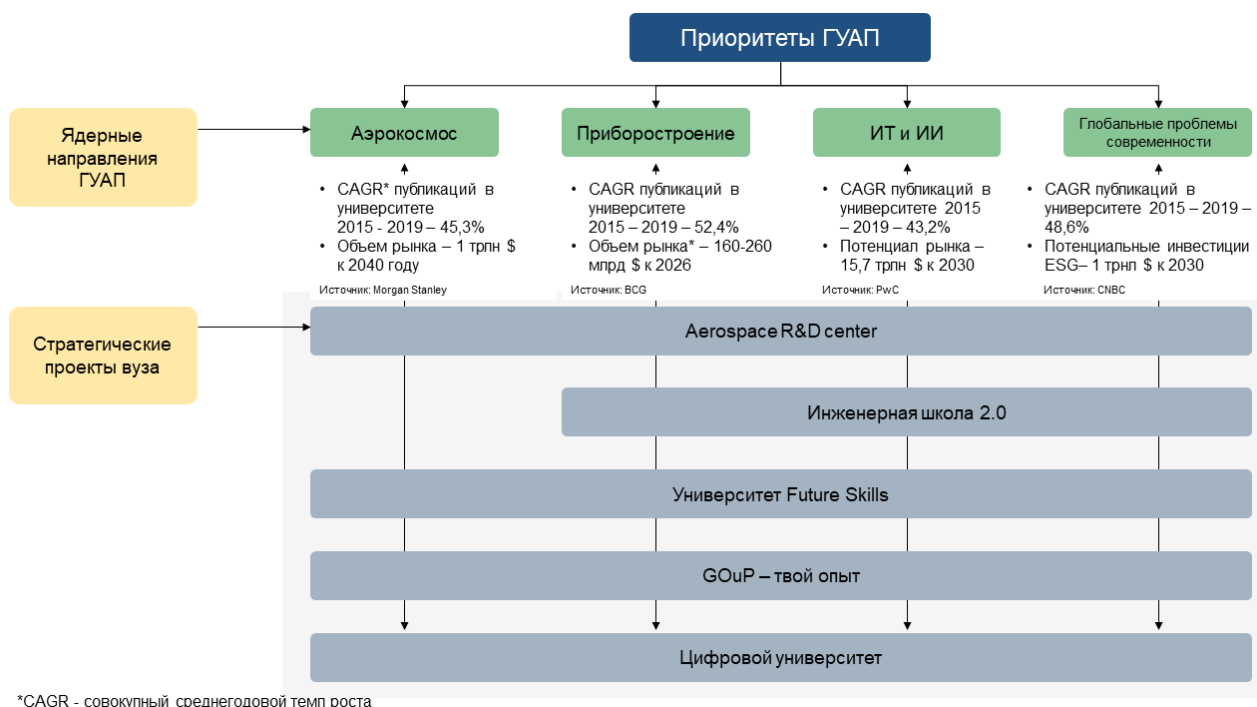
Приоритеты ГУАП

Ядерные направления ГУАП

Аэрокосмос

• CAGR* публикаций в университете 2015 - 2019 – 45,3%
• Объем рынка – 1 трлн $ к 2040 году

Источник: Morgan Stanley

Приборостроение

• CAGR публикаций в университете 2015 – 2019 – 52,4%
• Объем рынка* – 160-260 млрд $ к 2026

Источник: BCG

ИТ и ИИ

• CAGR публикаций в университете 2015 – 2019 – 43,2%
• Потенциал рынка – 15,7 трлн $ к 2030

Источник: PwC

Глобальные проблемы современности

• CAGR публикаций в университете 2015 – 2019 – 48,6%
• Потенциальные инвестиции ESG– 1 трнл $ к 2030

Источник: CNBC

Стратегические проекты вуза

Aerospace R&D center

Инженерная школа 2.0

Университет Future Skills

GOuP – твой опыт

Цифровой университет

*CAGR - совокупный среднегодовой темп роста